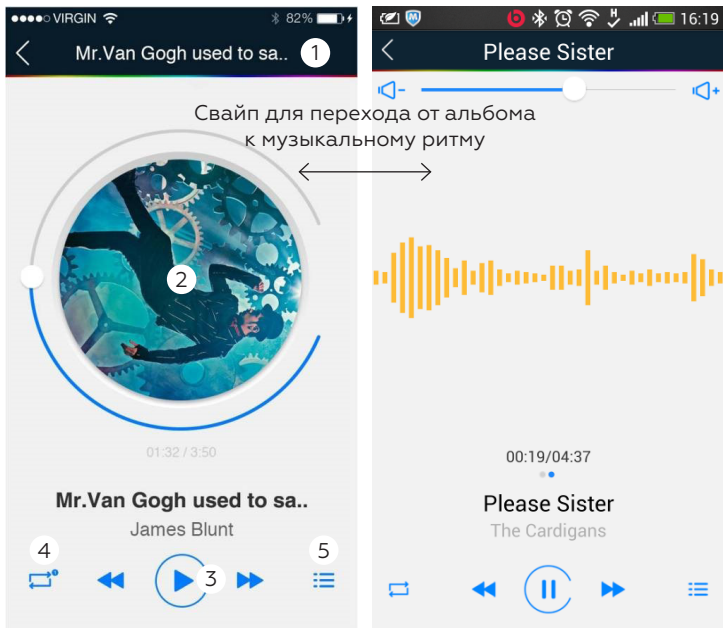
●●●●○ VIRGIN 82%

Mr.Van Gogh used to sa..

1

2

01:32 / 3:50

Mr.Van Gogh used to sa..

James Blunt

4

3

5

16:19

Please Sister

Свайп для перехода от альбома к музыкальному ритму

00:19/04:37

Please Sister

The Cardigans